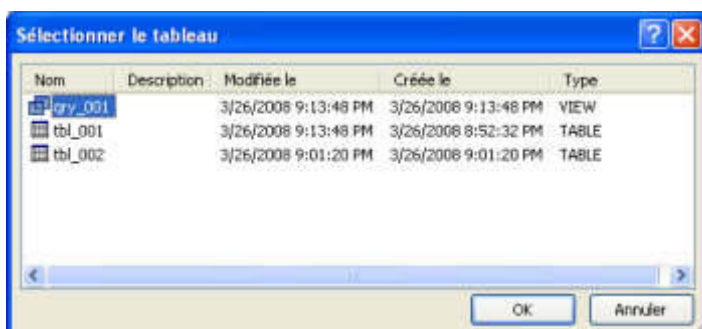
Sélectionner le tableau

| Nom | Description | Modifiée le | Créée le | Type |
|---|---|---|---|---|
| qry_001 | | 3/26/2008 9:13:48 PM | 3/26/2008 9:13:48 PM | VIEW |
| tbl_001 | | 3/26/2008 9:13:48 PM | 3/26/2008 8:52:32 PM | TABLE |
| tbl_002 | | 3/26/2008 9:01:20 PM | 3/26/2008 9:01:20 PM | TABLE |

OK Annuler